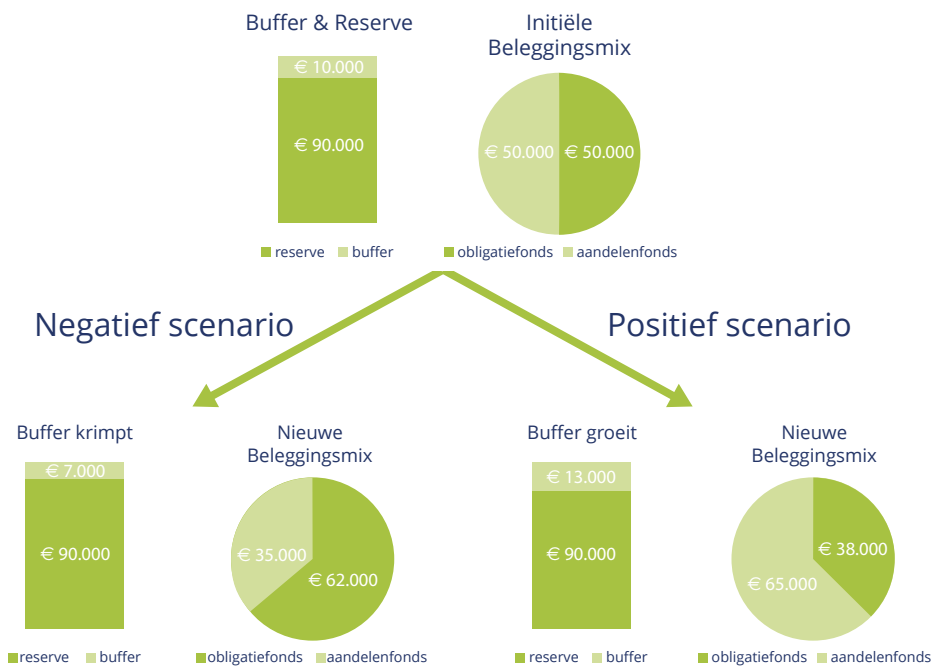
Buffer & Reserve

€ 10.000
€ 90.000

reserve buffer

Initiële Beleggingsmix

€ 50.000 € 50.000

obligatiefonds aandelenfonds

Negatief scenario

Positief scenario

Buffer krimpt

€ 7.000
€ 90.000

reserve buffer

Nieuwe Beleggingsmix

€ 35.000 € 62.000

obligatiefonds aandelenfonds

Buffer groeit

€ 13.000
€ 90.000

reserve buffer

Nieuwe Beleggingsmix

€ 38.000 € 65.000

obligatiefonds aandelenfonds